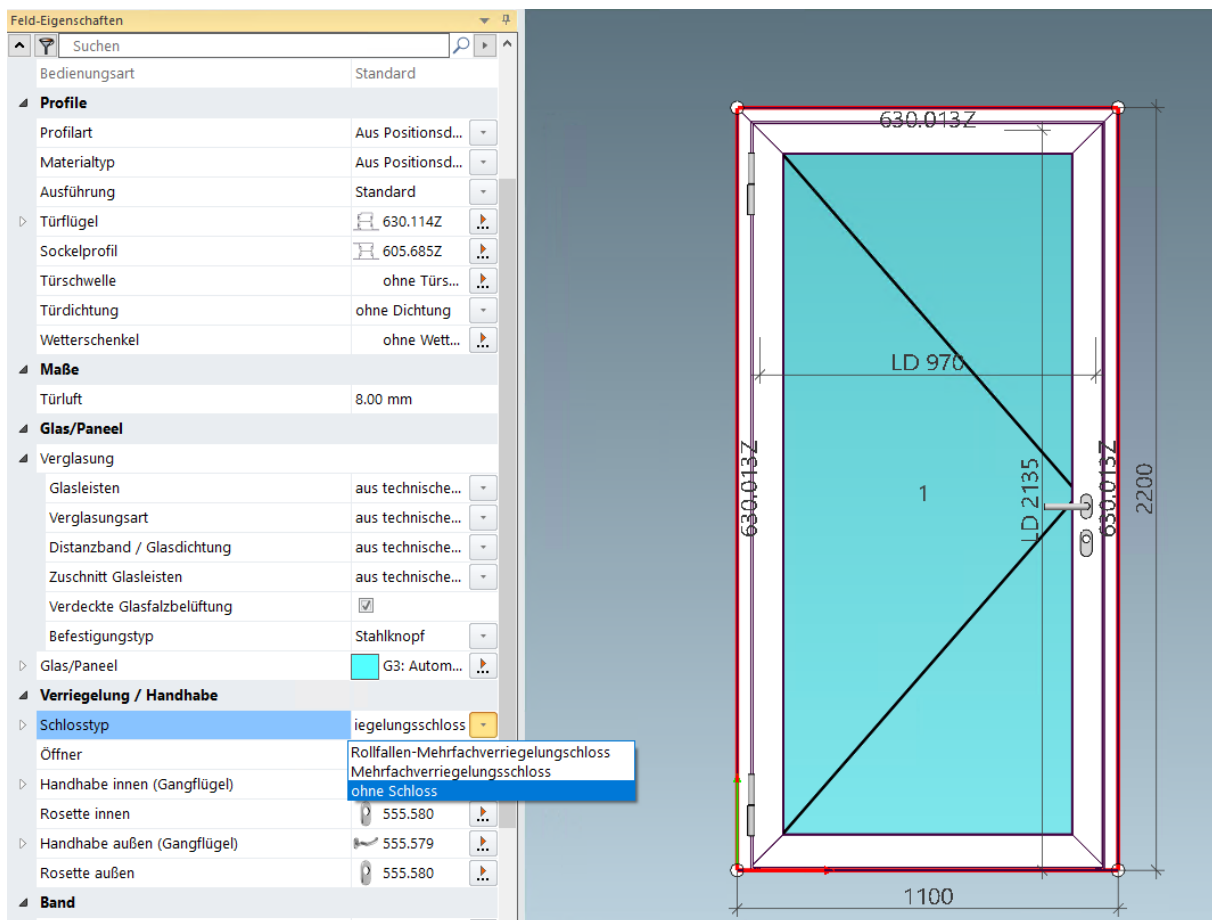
Feld-Eigenschaften

Suchen

| | |
|---|---|
| Bedienungsart | Standard |
| **Profile** | |
| Profilart | Aus Positionsd... |
| Materialtyp | Aus Positionsd... |
| Ausführung | Standard |
| Türflügel | 630.114Z |
| Sockelprofil | 605.685Z |
| Türschwelle | ohne Türs... |
| Türdichtung | ohne Dichtung |
| Wetterschenkel | ohne Wett... |
| **Maße** | |
| Türluft | 8.00 mm |
| **Glas/Paneel** | |
| Verglasung | |
| Glasleisten | aus technische... |
| Verglasungsart | aus technische... |
| Distanzband / Glasdichtung | aus technische... |
| Zuschnitt Glasleisten | aus technische... |
| Verdeckte Glasfalzbelüftung | ☑ |
| Befestigungstyp | Stahlknopf |
| Glas/Paneel | G3: Autom... |
| **Verriegelung / Handhabe** | |
| Schlosstyp | iegelungsschloss |
| Öffner | |
| Handhabe innen (Gangflügel) | |
| Rosette innen | 555.580 |
| Handhabe außen (Gangflügel) | 555.579 |
| Rosette außen | 555.580 |
| **Band** | |

Rollfallen-Mehrfachverriegelungschloss
Mehrfachverriegelungsschloss
ohne Schloss

630.013Z
LD 970
630.013Z
1
LD 2135
630.013Z
2200
1100